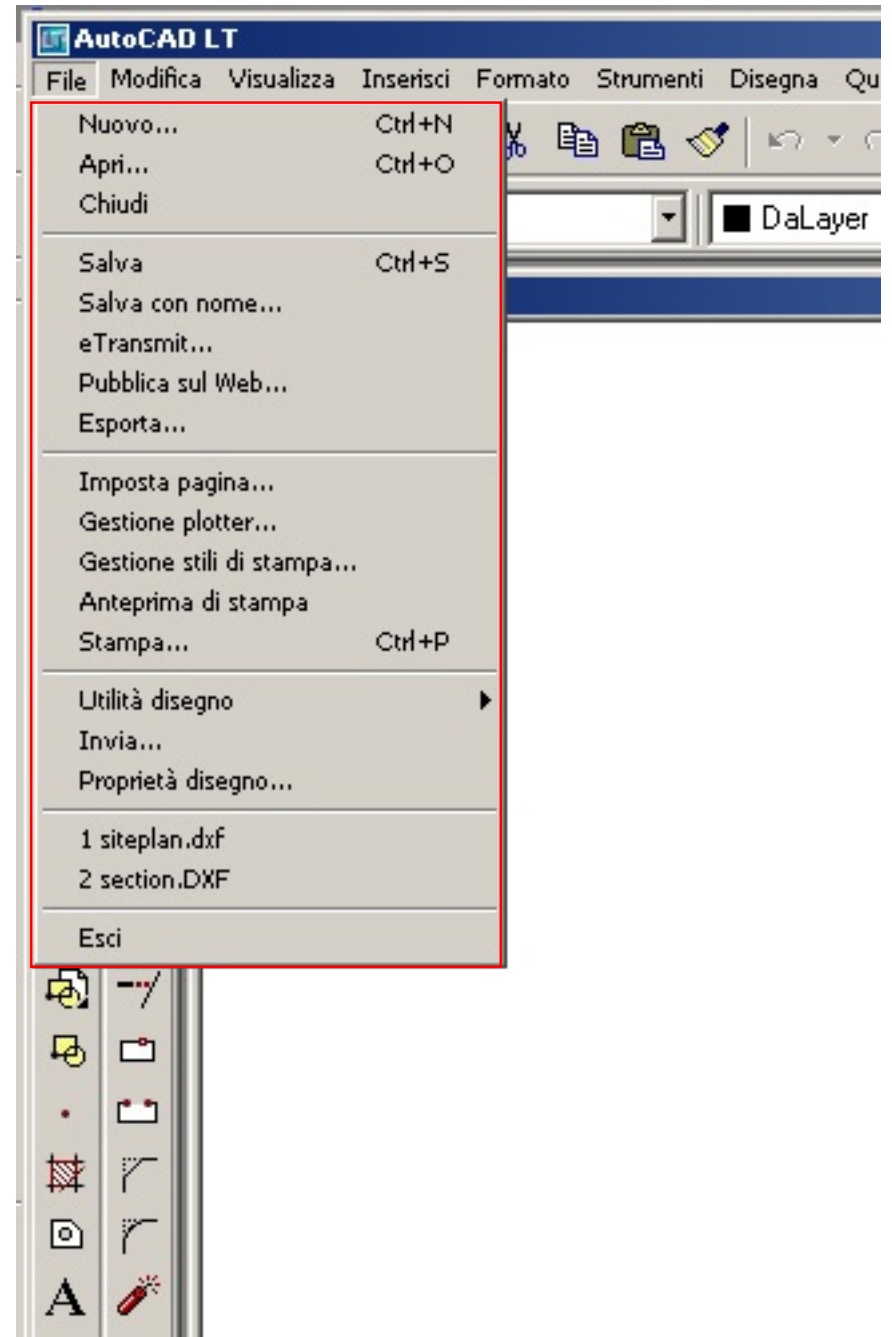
AutoCAD LT

File Modifica Visualizza Inserisci Formato Strumenti Disegna Qu

Nuovo... Ctrl+N
Apri... Ctrl+O
Chiudi

Salva Ctrl+S
Salva con nome...
eTransmit...
Pubblica sul Web...
Esporta...

Imposta pagina...
Gestione plotter...
Gestione stili di stampa...
Anteprima di stampa
Stampa... Ctrl+P

Utilità disegno
Invia...
Proprietà disegno...

1 siteplan.dxf
2 section.DXF

Esci

DaLayer